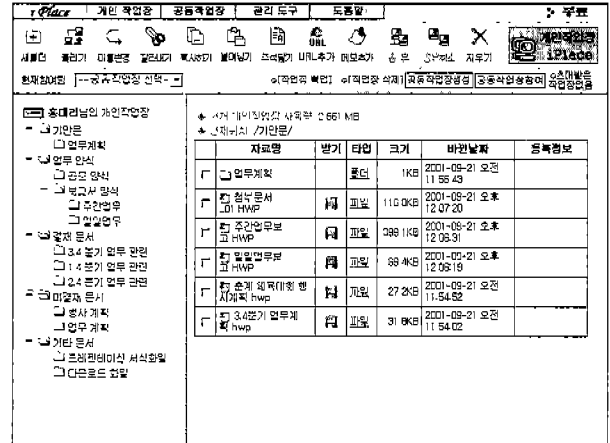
IPlace | 개인 작업장 | 공동작업장 | 관리 도구 | 도움말 | 주목

새폴더 올리기 이름변경 잘라내기 복사하기 붙여넣기 스크랩하기 URL추가 메모하기 검 색 압축풀기 지우기 개인작업장 1P1adoo

현재참여된 --공동작업장 선택-- | 작업장 복원 | 작업장 삭제 | 공동작업장생성 | 공동작업장참여 | 수주제시발송 작업장원함

홍대리님의 개인작업장
- 기안문
업무계획
- 업무 양식
공문 양식
- 보고서 양식
주간업무
일일업무
- 결재 문서
3/4 분기 업무 관련
1/4 분기 업무 관련
2/4 분기 업무 관련
- 미결재 문서
행사계획
업무계획
- 기타 문서
프레젠테이션 서식화일
다운로드 첨말

사용 가능 작업장 사용량 : 0.661 MB
현재위치 : /기안문/

| | 자료명 | 받기 | 타입 | 크기 | 바뀐날짜 | 등록정보 |
|---|---|---|---|---|---|---|
| ☐ | 업무계획 | | 폴더 | 1KB | 2001-09-21 오전 11:55:43 | |
| ☐ | 첨부문서 01.HWP | | 파일 | 110.0KB | 2001-09-21 오후 12:07:20 | |
| ☐ | 주간업무보고.HWP | | 파일 | 399.1KB | 2001-09-21 오후 12:06:31 | |
| ☐ | 일일업무보고.HWP | | 파일 | 68.4KB | 2001-09-21 오후 12:06:19 | |
| ☐ | 춘계 체육대회 행사계획.hwp | | 파일 | 27.2KB | 2001-09-21 오전 11:54:52 | |
| ☐ | 3/4분기 업무계획.hwp | | 파일 | 31.8KB | 2001-09-21 오후 11:54:02 | |